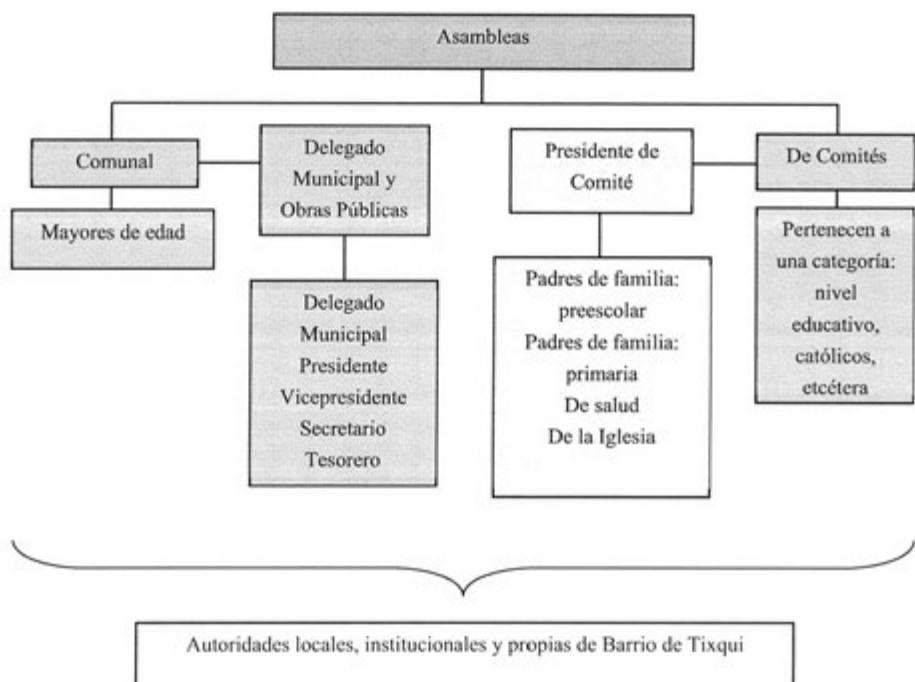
Asambleas

Comunal

Mayores de edad

Delegado Municipal y Obras Públicas

Delegado Municipal
Presidente
Vicepresidente
Secretario
Tesorero

Presidente de Comité

Padres de familia: preescolar
Padres de familia: primaria
De salud
De la Iglesia

De Comités

Pertenecen a una categoría: nivel educativo, católicos, etcétera

Autoridades locales, institucionales y propias de Barrio de Tixqui